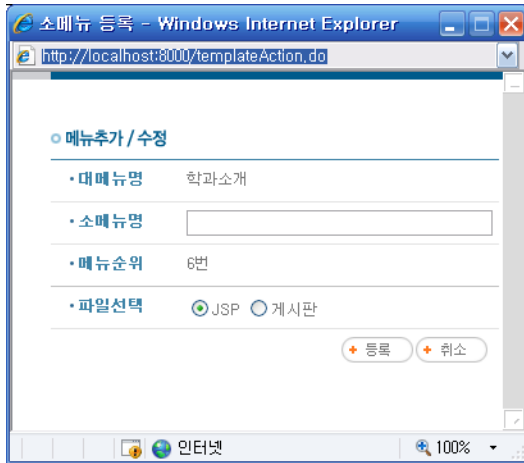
소메뉴 등록 - Windows Internet Explorer

http://localhost:8000/templateAction.do

메뉴추가 / 수정

| • 대메뉴명 | 학과소개 |
|---|---|
| • 소메뉴명 | |
| • 메뉴순위 | 6번 |
| • 파일선택 | JSP 게시판 |

등록 취소

인터넷 100%